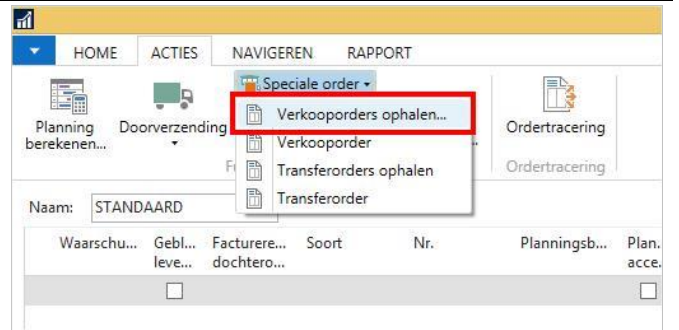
HOME ACTIES NAVIGEREN RAPPORT

Speciale order

Planning berekenen...

Doorverzending

Verkooporders ophalen...

Verkooporder

Transferorders ophalen

Transferorder

Ordertracering

Ordertracering

Naam: STANDAARD

| Waarschu... | Gebl. leve... | Facturere... dochtero... | Soort | Nr. | Planningsb... | Plan. acce... |
|---|---|---|---|---|---|---|
| | ☐ | | | | | ☐ |